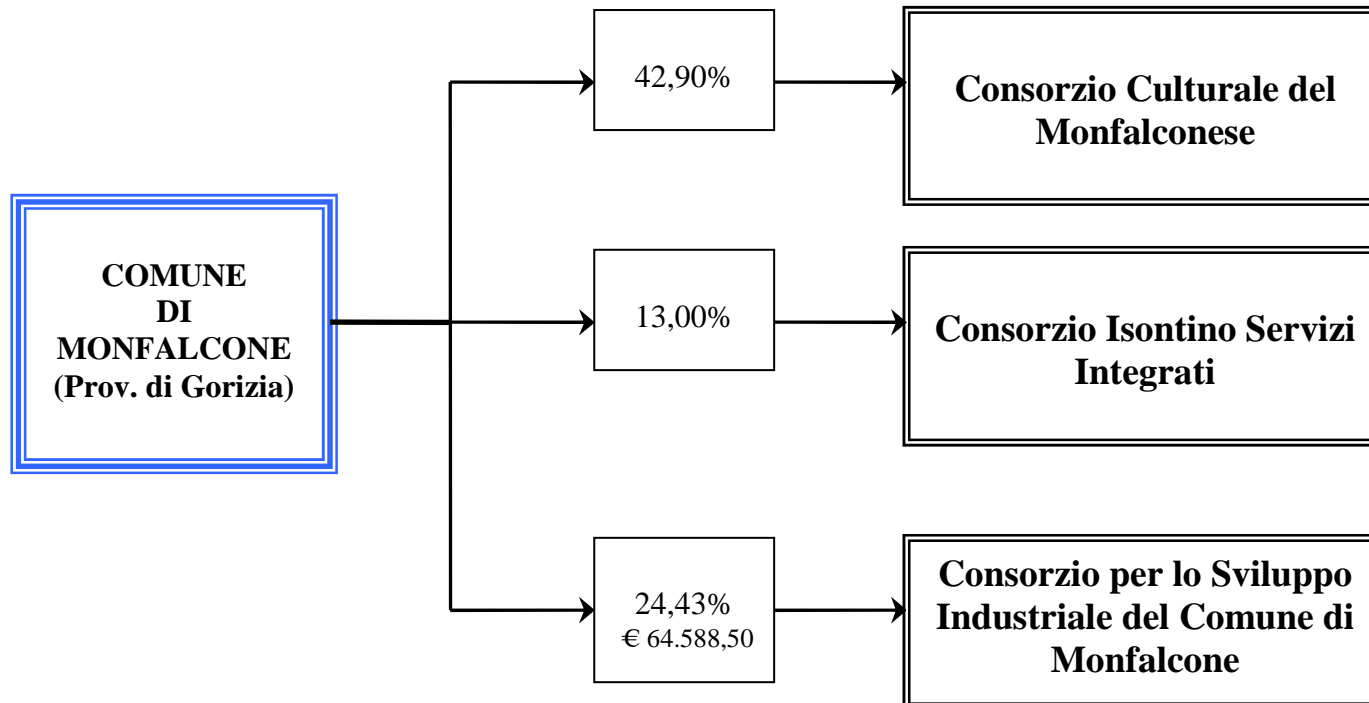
COMUNE
DI
MONFALCONE
(Prov. di Gorizia)

42,90%

Consorzio Culturale del Monfalconese

13,00%

Consorzio Isontino Servizi Integrati

24,43%
€ 64.588,50

Consorzio per lo Sviluppo Industriale del Comune di Monfalcone